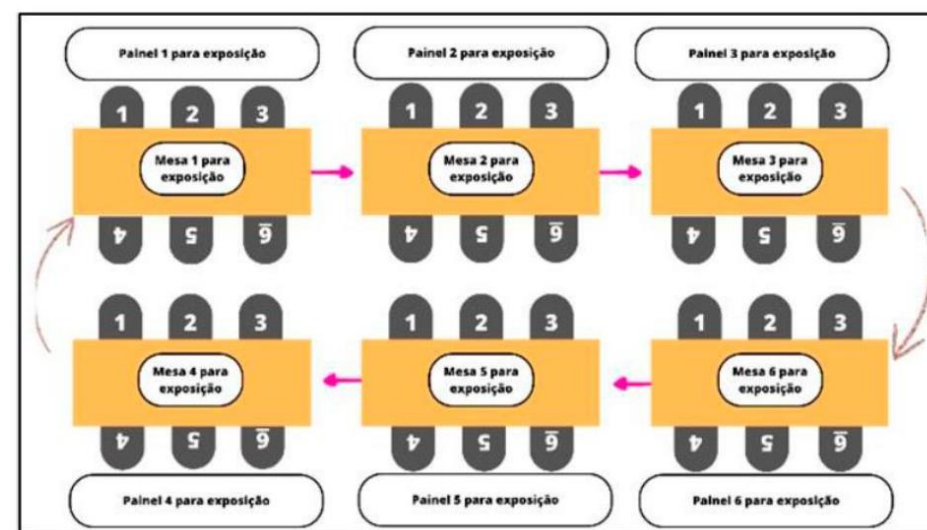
Painel 1 para exposição

Painel 2 para exposição

Painel 3 para exposição

1 2 3

Mesa 1 para exposição

4 5 6

1 2 3

Mesa 2 para exposição

4 5 6

1 2 3

Mesa 3 para exposição

4 5 6

1 2 3

Mesa 4 para exposição

4 5 6

1 2 3

Mesa 5 para exposição

4 5 6

1 2 3

Mesa 6 para exposição

4 5 6

Painel 4 para exposição

Painel 5 para exposição

Painel 6 para exposição